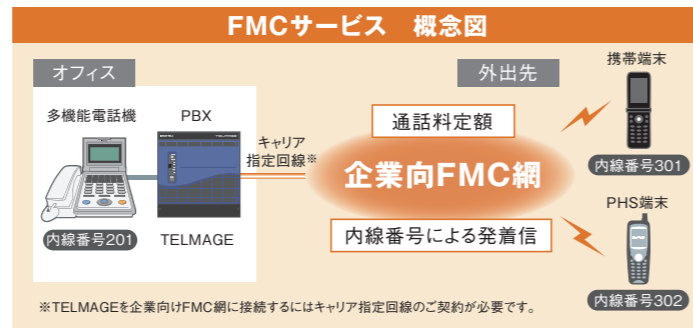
FMCサービス　概念図

オフィス

多機能電話機

PBX

内線番号201

TELMAGE

キャリア指定回線※

外出先

通話料定額

企業向FMC網

内線番号による発着信

携帯端末

内線番号301

PHS端末

内線番号302

※TELMAGEを企業向けFMC網に接続するにはキャリア指定回線のご契約が必要です。